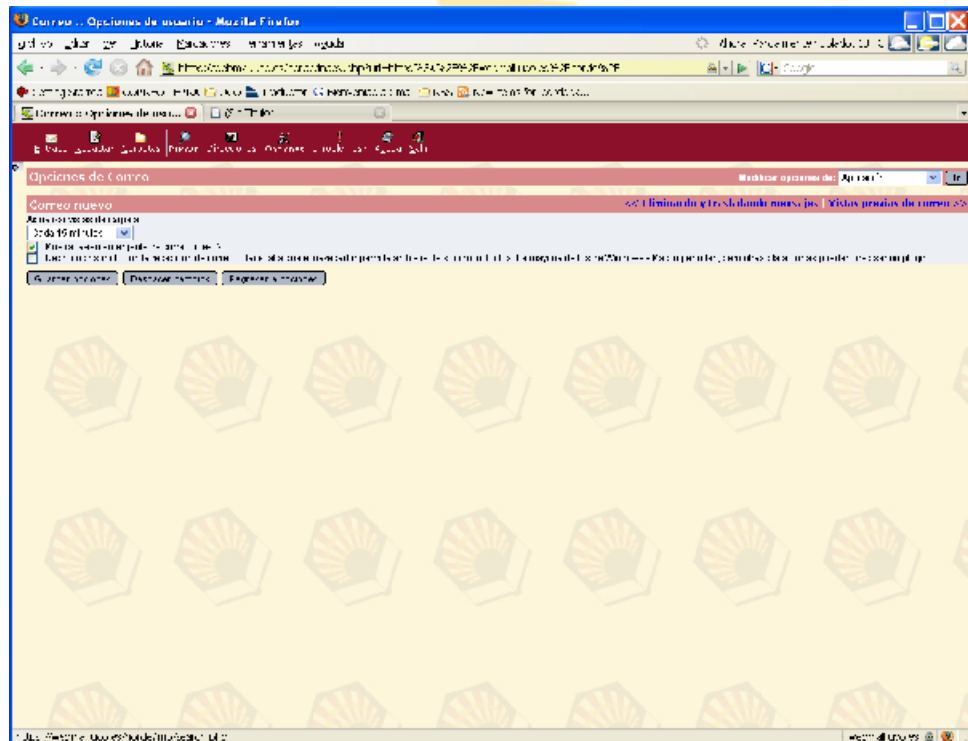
Correo :: Opciones de usuario - Mozilla Firefox

Opciones de Correo

Mostrar opciones de: Ir

Correo nuevo

<< Eliminando y trasladando mensajes | Vistas previas de correo >>

Cada 15 minutos

Guardar opciones | Deshacer cambios | Regresar a opciones